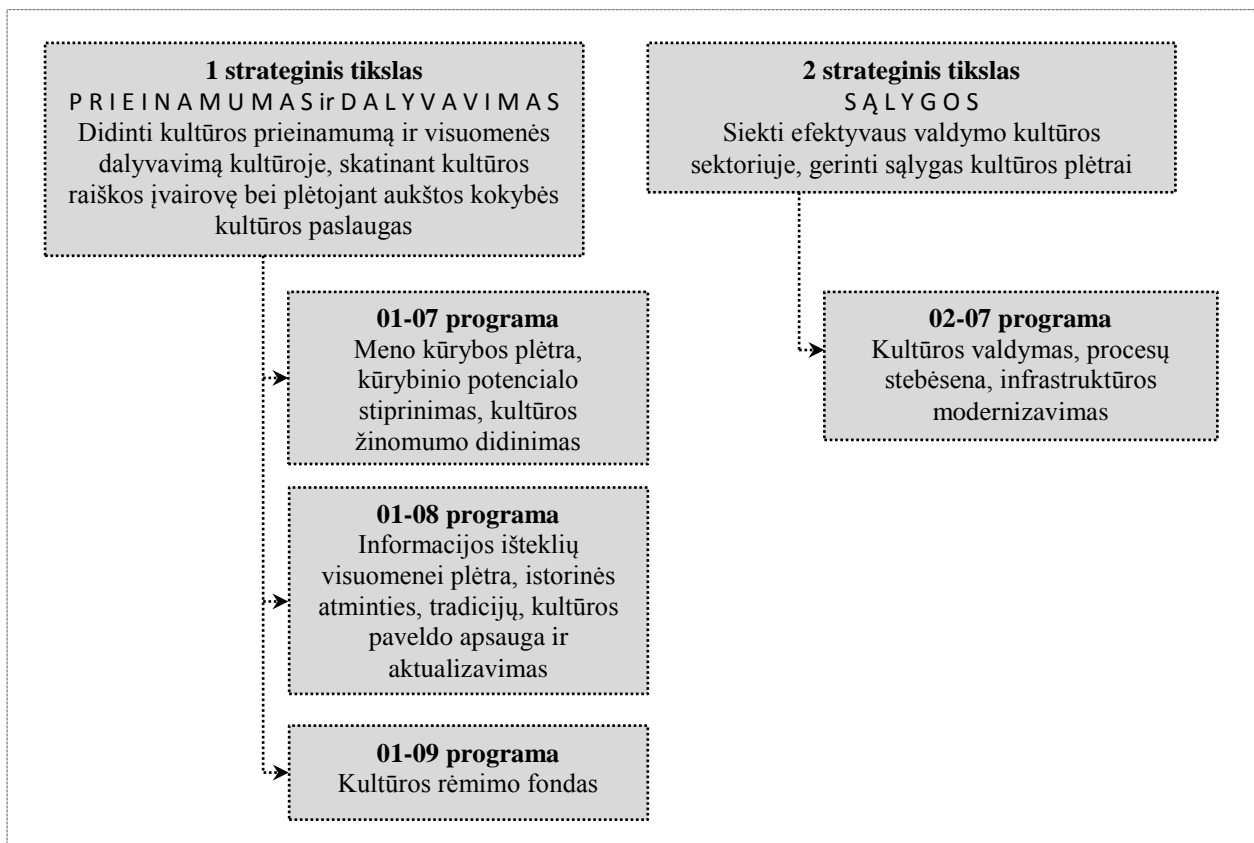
**1 strateginis tikslas**
P R I E I N A M U M A S ir D A L Y V A V I M A S
Didinti kultūros prieinamumą ir visuomenės dalyvavimą kultūroje, skatinant kultūros raiškos įvairovę bei plėtojant aukštos kokybės kultūros paslaugas

**2 strateginis tikslas**
S Ą L Y G O S
Siekti efektyvaus valdymo kultūros sektoriuje, gerinti sąlygas kultūros plėtrai

**01-07 programa**
Meno kūrybos plėtra, kūrybinio potencialo stiprinimas, kultūros žinomumo didinimas

**02-07 programa**
Kultūros valdymas, procesų stebėsena, infrastruktūros modernizavimas

**01-08 programa**
Informacijos išteklių visuomenei plėtra, istorinės atminties, tradicijų, kultūros paveldo apsauga ir aktualizavimas

**01-09 programa**
Kultūros rėmimo fondas